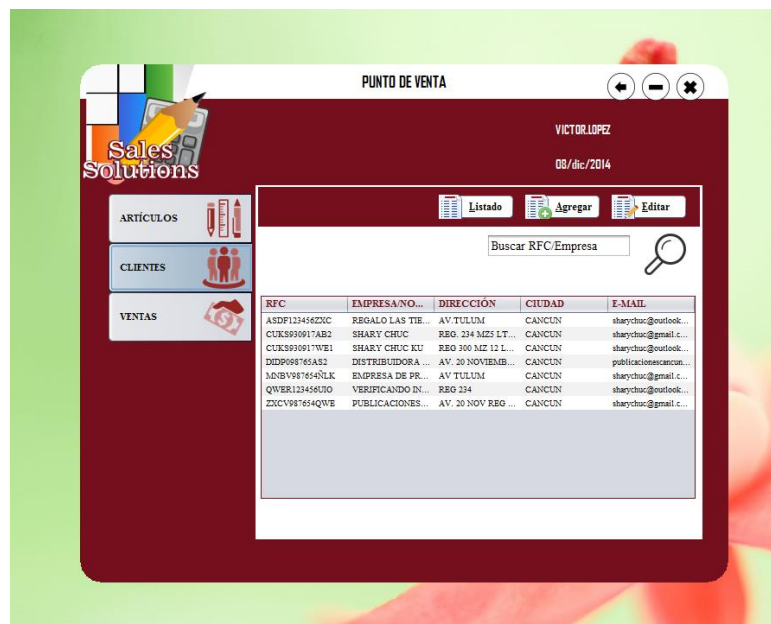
PUNTO DE VENTA

Sales Solutions

VICTOR.LOPEZ

08/dic/2014

ARTÍCULOS

CLIENTES

VENTAS

Listado

Agregar

Editar

Buscar RFC/Empresa

| RFC | EMPRESA/NO... | DIRECCIÓN | CIUDAD | E-MAIL |
|---|---|---|---|---|
| ASDF123456ZXC | REGALO LAS TIE... | AV.TULUM | CANCUN | sharychuc@outlook... |
| CUKS930917AB2 | SHARY CHUC | REG. 234 MZ5 LT... | CANCUN | sharychuc@gmail.c... |
| CUKS930917WE1 | SHARY CHUC KU | REG 300 MZ 12 L... | CANCUN | sharychuc@outlook... |
| DIDP098765AS2 | DISTRIBUIDORA ... | AV. 20 NOVIEMB... | CANCUN | publicacionescancun... |
| MNBV987654ÑLK | EMPRESA DE PR... | AV TULUM | CANCUN | sharychuc@gmail.c... |
| QWER123456UIO | VERIFICANDO IN... | REG 234 | CANCUN | sharychuc@outlook... |
| ZXCV987654QWE | PUBLICACIONES... | AV. 20 NOV REG ... | CANCUN | sharychuc@gmail.c... |